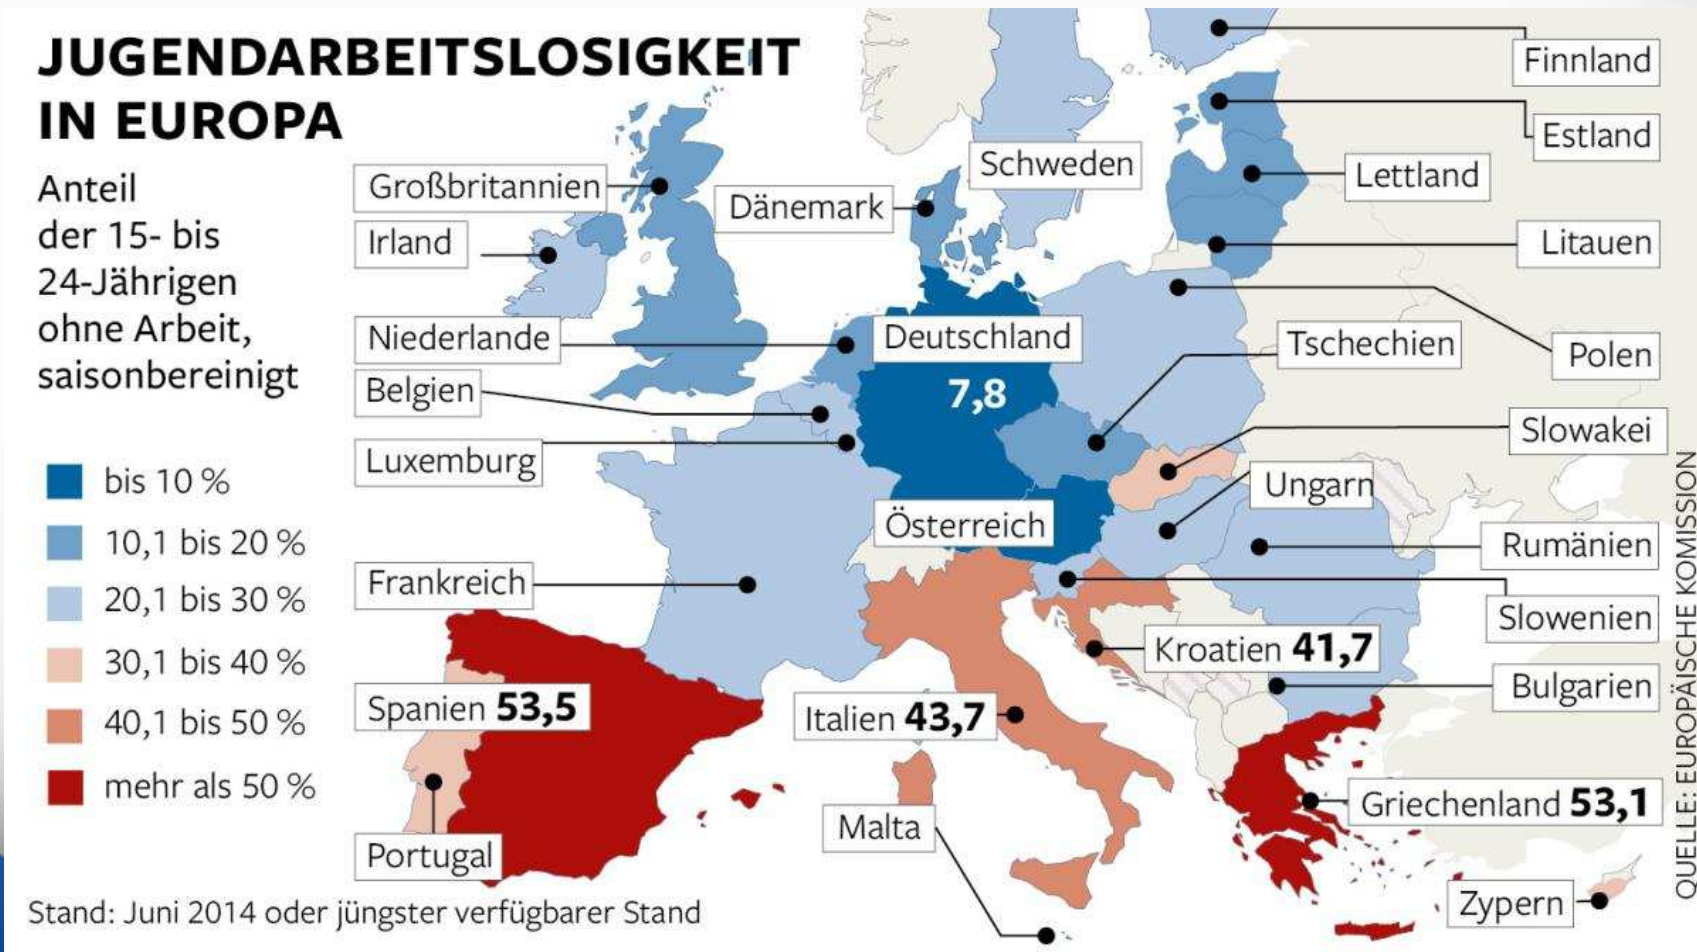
JUGENDARBEITSLOSIGKEIT IN EUROPA

Anteil der 15- bis 24-Jährigen ohne Arbeit, saisonbereinigt

bis 10 %
10,1 bis 20 %
20,1 bis 30 %
30,1 bis 40 %
40,1 bis 50 %
mehr als 50 %

Finnland
Estland
Schweden
Lettland
Großbritannien
Dänemark
Irland
Litauen
Polen
Niederlande
Deutschland
7,8
Tschechien
Belgien
Slowakei
Luxemburg
Ungarn
Österreich
Rumänien
Frankreich
Slowenien
Kroatien 41,7
Bulgarien
Spanien 53,5
Italien 43,7
Griechenland 53,1
Malta
Portugal
Zypern

Stand: Juni 2014 oder jüngster verfügbarer Stand

QUELLE: EUROPÄISCHE KOMISSION